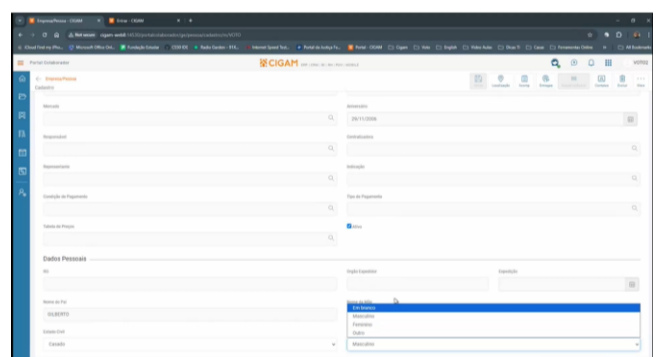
Empresa/Pessoa - CIGAM

Erros - CIGAM

Not secure

Portal Colaborador

CIGAM

Empresa/Pessoa

Cadastro

Mercado

Aniversário

29/11/2006

Responsável

Distribuidora

Representante

Indicação

Condição de Pagamento

Tipo de Pagamento

Tabela de Preços

Ativo

Dados Pessoais

RG

Órgão Expedidor

Expedição

Nome do Pai

GILBERTO

Estado Civil

Casado

Em branco

Masculino

Feminino

Outro

Masculino